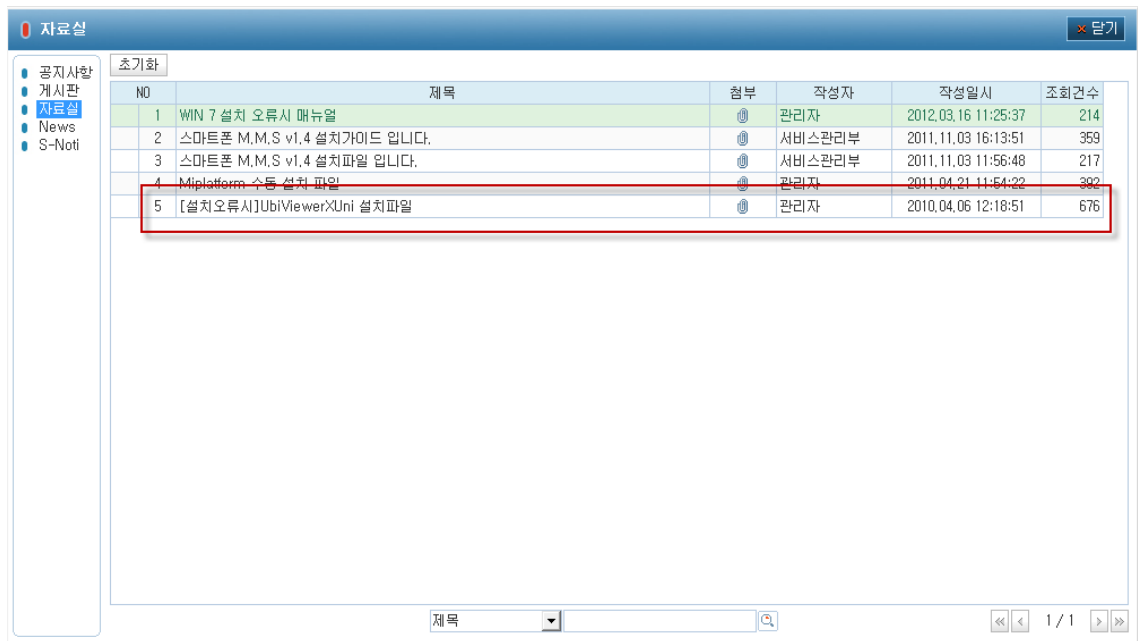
자료실

× 닫기

공지사항
게시판
자료실
News
S-Noti

초기화

| NO | 제목 | 첨부 | 작성자 | 작성일시 | 조회건수 |
|---|---|---|---|---|---|
| 1 | WIN 7 설치 오류시 매뉴얼 | | 관리자 | 2012.03.16 11:25:37 | 214 |
| 2 | 스마트폰 M.M.S v1.4 설치가이드 입니다. | | 서비스관리부 | 2011.11.03 16:13:51 | 359 |
| 3 | 스마트폰 M.M.S v1.4 설치파일 입니다. | | 서비스관리부 | 2011.11.03 11:56:48 | 217 |
| 4 | Miplatform 수동 설치 파일 | | 관리자 | 2011.04.21 11:54:22 | 392 |
| 5 | [설치오류시]UbiViewerXUni 설치파일 | | 관리자 | 2010.04.06 12:18:51 | 676 |

제목

1 / 1